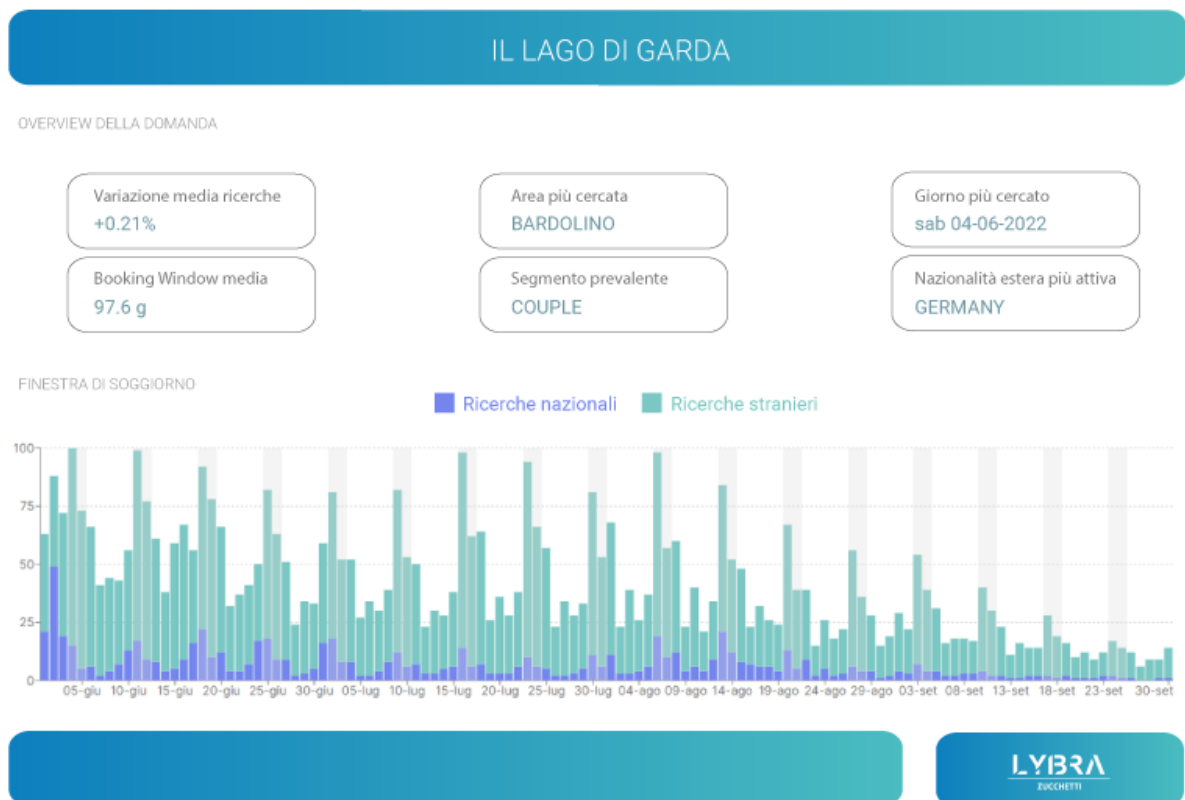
IL LAGO DI GARDA

OVERVIEW DELLA DOMANDA

Variazione media ricerche
+0.21%

Area più cercata
BARDOLINO

Giorno più cercato
sab 04-06-2022

Booking Window media
97.6 g

Segmento prevalente
COUPLE

Nazionalità estera più attiva
GERMANY

FINESTRA DI SOGGIORNO

Ricerche nazionali Ricerche stranieri

100
75
50
25
0

05-giu 10-giu 15-giu 20-giu 25-giu 30-giu 05-lug 10-lug 15-lug 20-lug 25-lug 30-lug 04-ago 09-ago 14-ago 19-ago 24-ago 29-ago 03-set 08-set 13-set 18-set 23-set 30-set

LYBRA
ZUCCHETTI